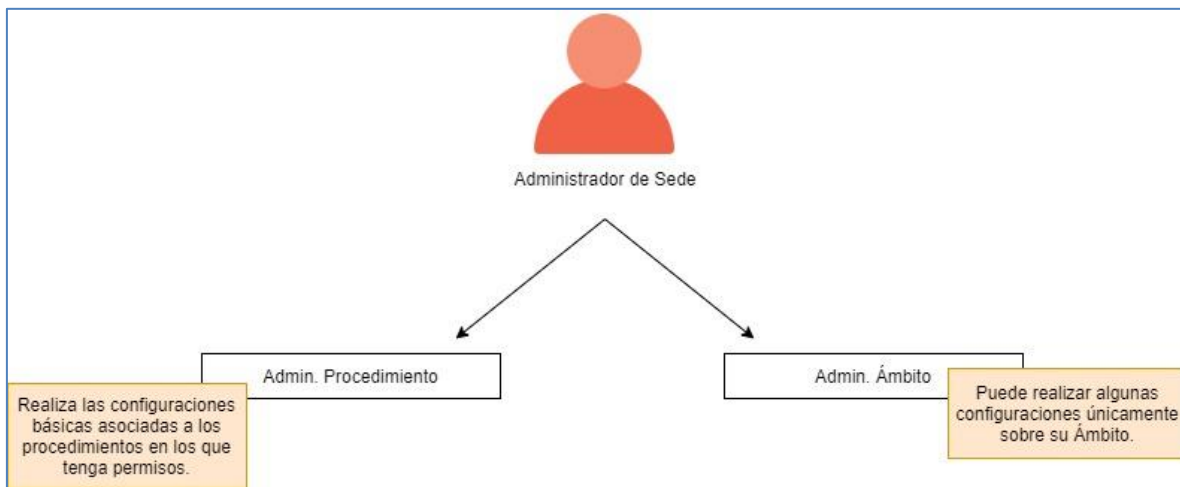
Administrador de Sede

Admin. Procedimiento

Admin. Ámbito

Realiza las configuraciones básicas asociadas a los procedimientos en los que tenga permisos.

Puede realizar algunas configuraciones únicamente sobre su Ámbito.